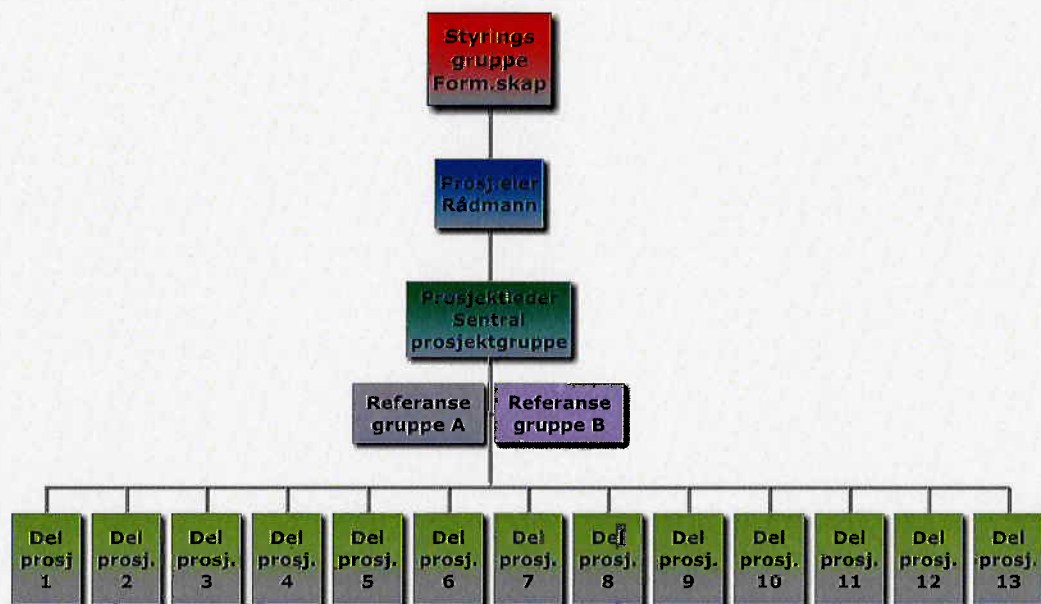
Styrings gruppe Form.skap

Prosj.eier Rådmann

Prosjektleder Sentral prosjektgruppe

Referanse gruppe A

Referanse gruppe B

Del prosj 1

Del prosj. 2

Del prosj. 3

Del prosj. 4

Del prosj. 5

Del prosj. 6

Del prosj. 7

Del prosj. 8

Del prosj. 9

Del prosj. 10

Del prosj. 11

Del prosj. 12

Del prosj. 13